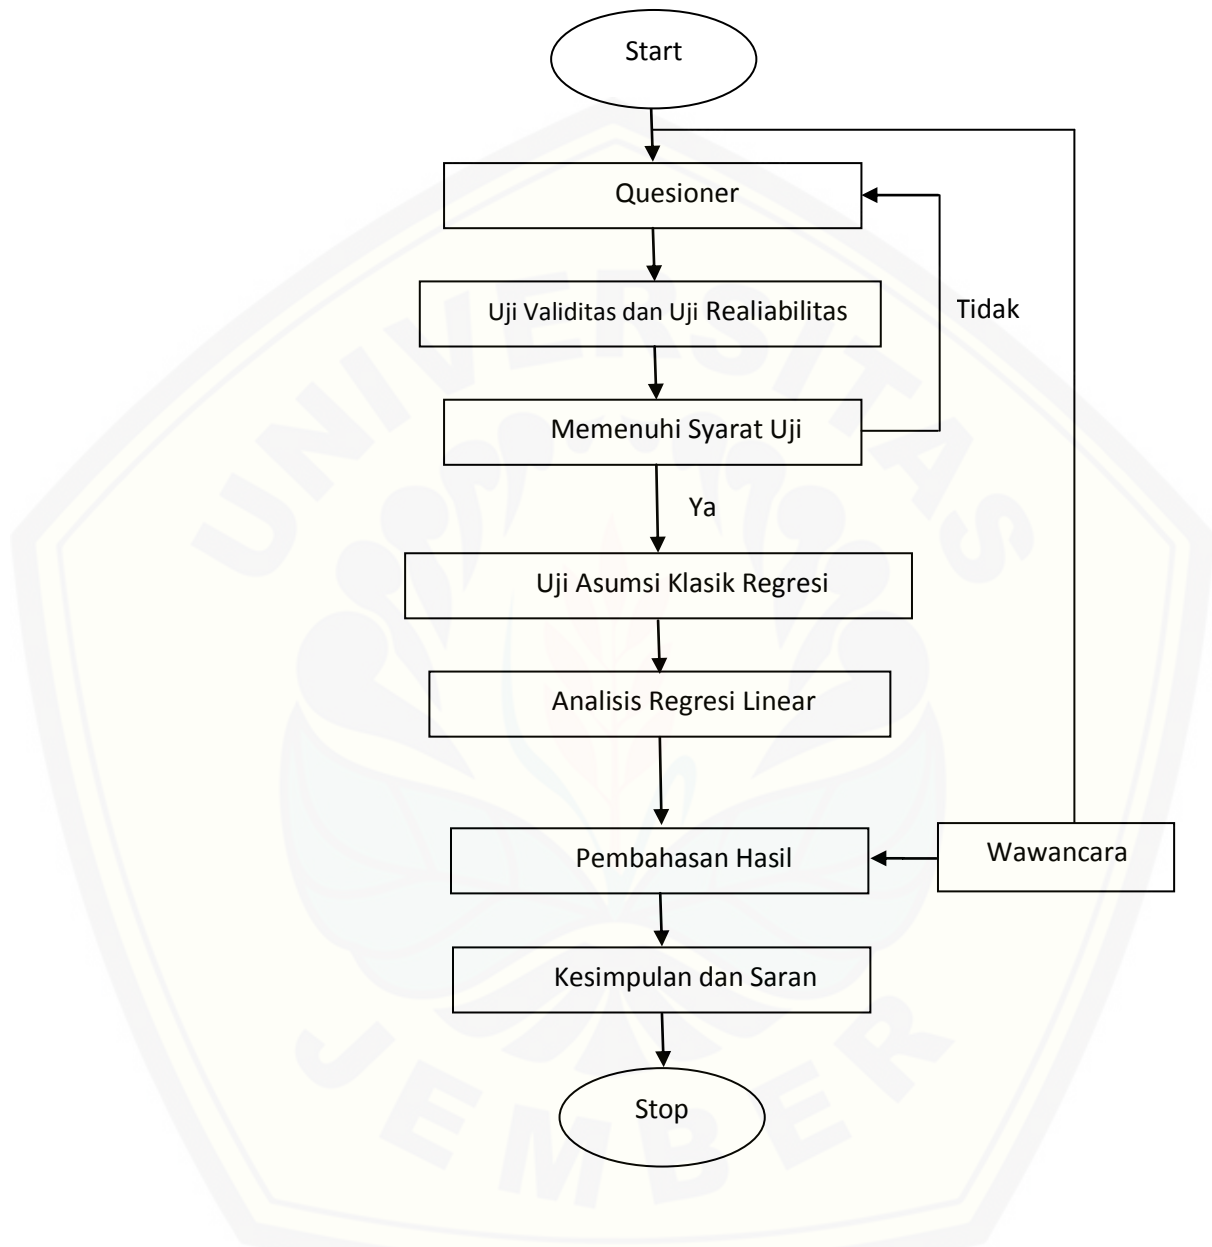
Start

Quesioner

Uji Validitas dan Uji Realiabilitas

Tidak

Memenuhi Syarat Uji

Ya

Uji Asumsi Klasik Regresi

Analisis Regresi Linear

Pembahasan Hasil

Wawancara

Kesimpulan dan Saran

Stop

UNIVERSITAS JEMBER